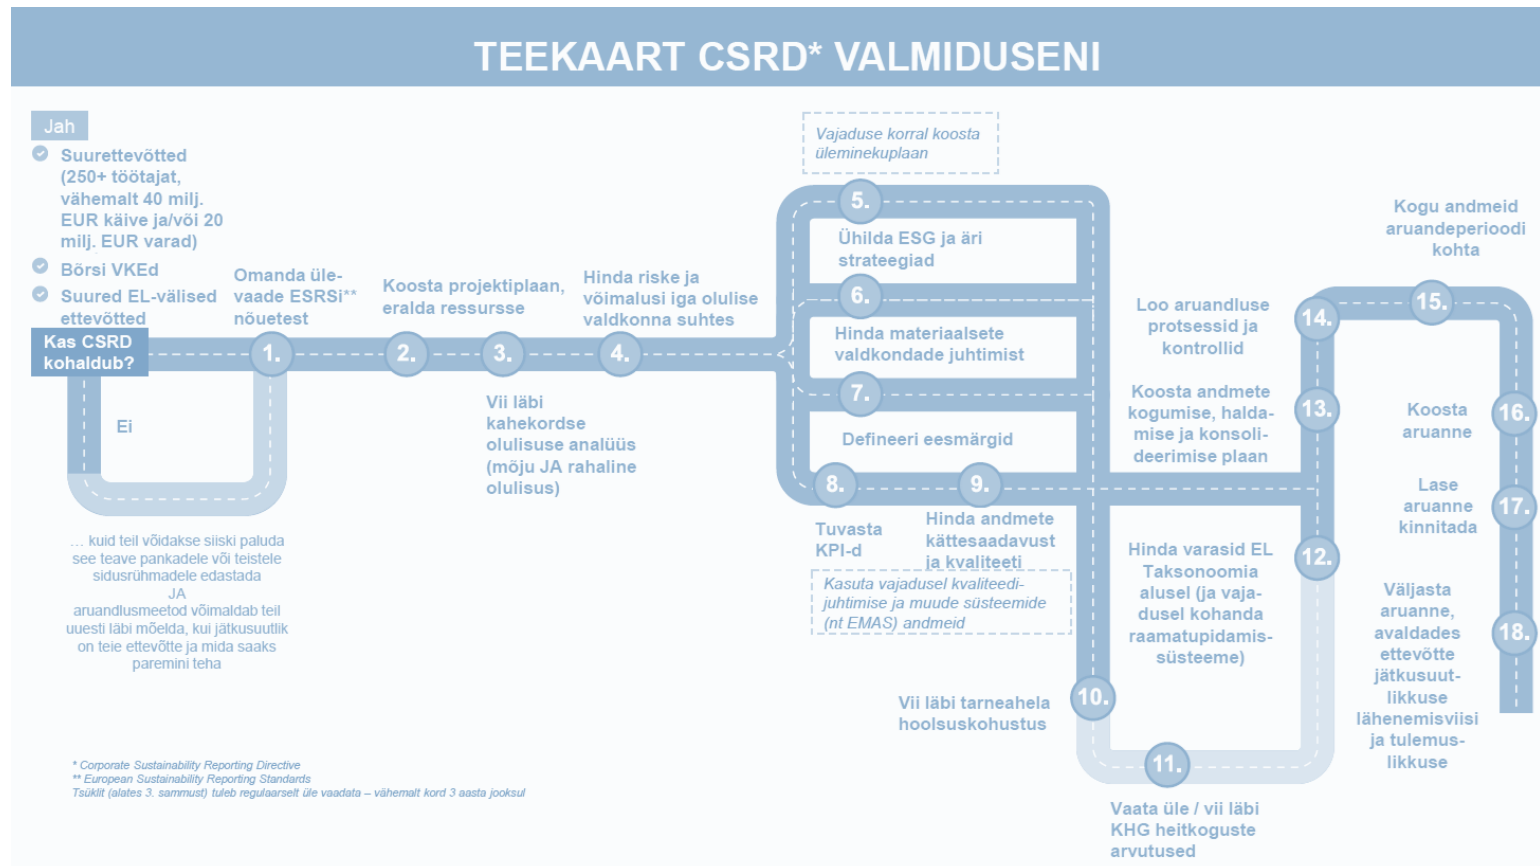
TEEKAART CSRD* VALMIDUSENI

Jah

Suurettevõtted (250+ töötajat, vähemalt 40 milj. EUR käive ja/või 20 milj. EUR varad)

Börsi VKEd

Suured EL-välised ettevõtted

Kas CSRD kohaldub?

Ei

... kuid teil võidakse siiski paluda see teave pankadele või teistele sidusrühmadele edastada
JA
aruandlusmeetod võimaldab teil uuesti läbi mõelda, kui jätkusuutlik on teie ettevõtte ja mida saaks paremini teha

1.
Omanda ülevaade ESRSi** nõuetest

2.
Koosta projektiplaan, eralda ressursse

3.
Vii läbi kahekordse olulisuse analüüs (mõju JA rahaline olulisus)

4.
Hinda riske ja võimalusi iga olulise valdkonna suhtes

Vajaduse korral koosta üleminekuplaan

5.
Ühilda ESG ja äri strateegiad

6.
Hinda materiaalsete valdkondade juhtimist

7.
Defineeri eesmärgid

8.
Tuvasta KPI-d

9.
Hinda andmete kättesaadavust ja kvaliteeti

Kasuta vajadusel kvaliteedijuhtimise ja muude süsteemide (nt EMAS) andmeid

10.
Vii läbi tarneahela hoolsuskohustus

11.
Vaata üle / vii läbi KHG heitkoguste arvutused

12.
Hinda varasid EL Taksonoomia alusel (ja vajadusel kohanda raamatupidamissüsteeme)

13.
Koosta andmete kogumise, haldamise ja konsolideerimise plaan

14.
Loo aruandluse protsessid ja kontrollid

15.
Kogu andmeid aruandeperioodi kohta

16.
Koosta aruanne

17.
Lase aruanne kinnitada

18.
Väljasta aruanne, avaldades ettevõtte jätkusuutlikkuse lähenemisviisi ja tulemuslikkuse

* Corporate Sustainability Reporting Directive
** European Sustainability Reporting Standards
Tsüklit (alates 3. sammust) tuleb regulaarselt üle vaadata – vähemalt kord 3 aasta jooksul